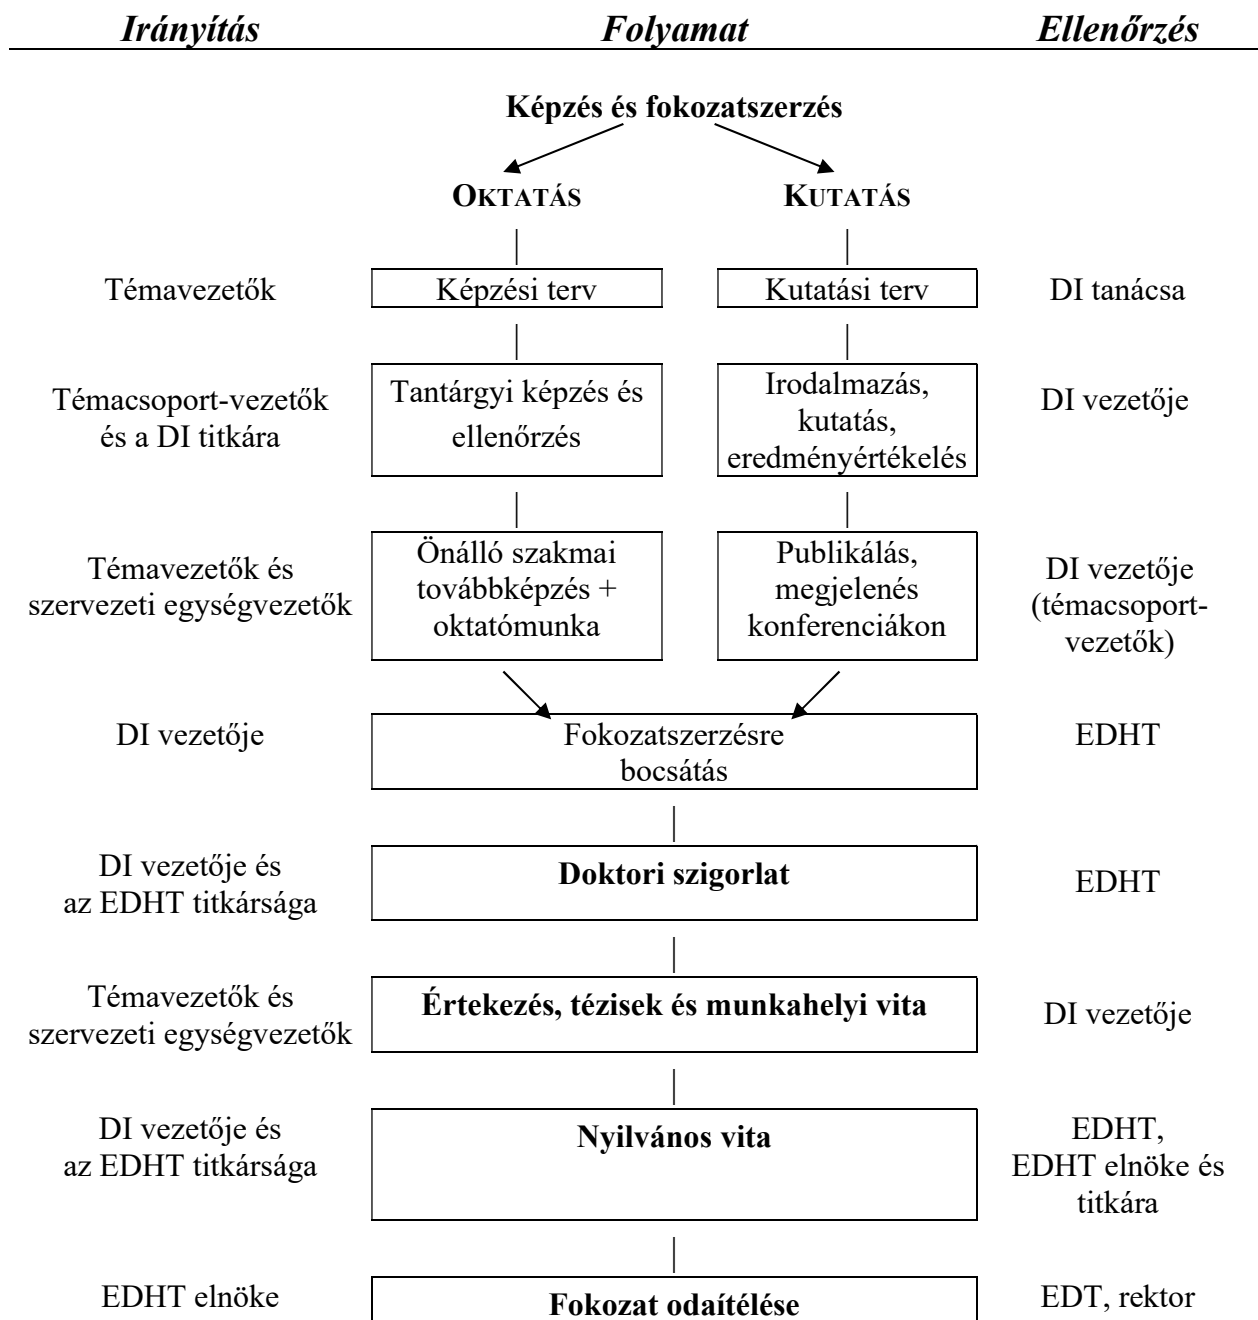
Irányítás Folyamat Ellenőrzés

Képzés és fokozatszerzés

OKTATÁS KUTATÁS

Témavezetők

Képzési terv

Kutatási terv

DI tanácsa

Témacsoport-vezetők és a DI titkára

Tantárgyi képzés és ellenőrzés

Irodalmazás, kutatás, eredményértékelés

DI vezetője

Témavezetők és szervezeti egységvezetők

Önálló szakmai továbbképzés + oktatómunka

Publikálás, megjelenés konferenciákon

DI vezetője (témacsoport-vezetők)

DI vezetője

Fokozatszerzésre bocsátás

EDHT

DI vezetője és az EDHT titkársága

Doktori szigorlat

EDHT

Témavezetők és szervezeti egységvezetők

Értekezés, tézisek és munkahelyi vita

DI vezetője

DI vezetője és az EDHT titkársága

Nyilvános vita

EDHT, EDHT elnöke és titkára

EDHT elnöke

Fokozat odaítélése

EDT, rektor